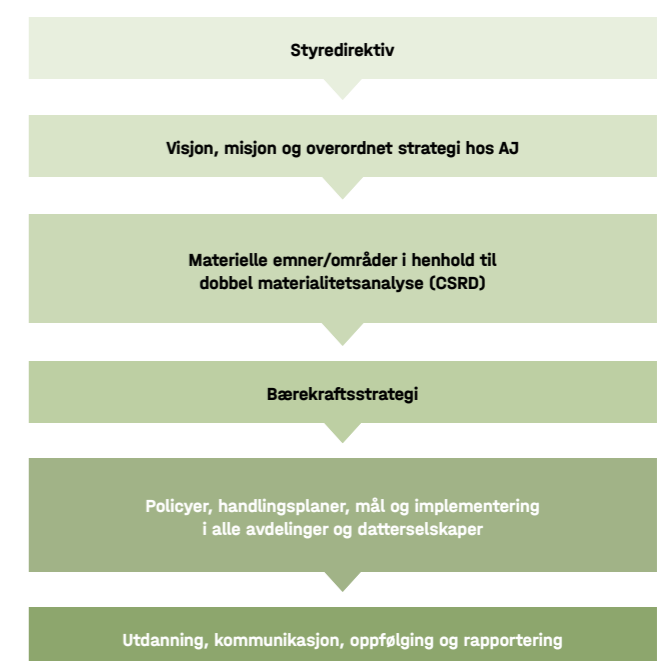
Styredirektiv

Visjon, misjon og overordnet strategi hos AJ

Materielle emner/områder i henhold til dobbel materialitetsanalyse (CSRD)

Bærekraftsstrategi

Policyer, handlingsplaner, mål og implementering i alle avdelinger og datterselskaper

Utdanning, kommunikasjon, oppfølging og rapportering